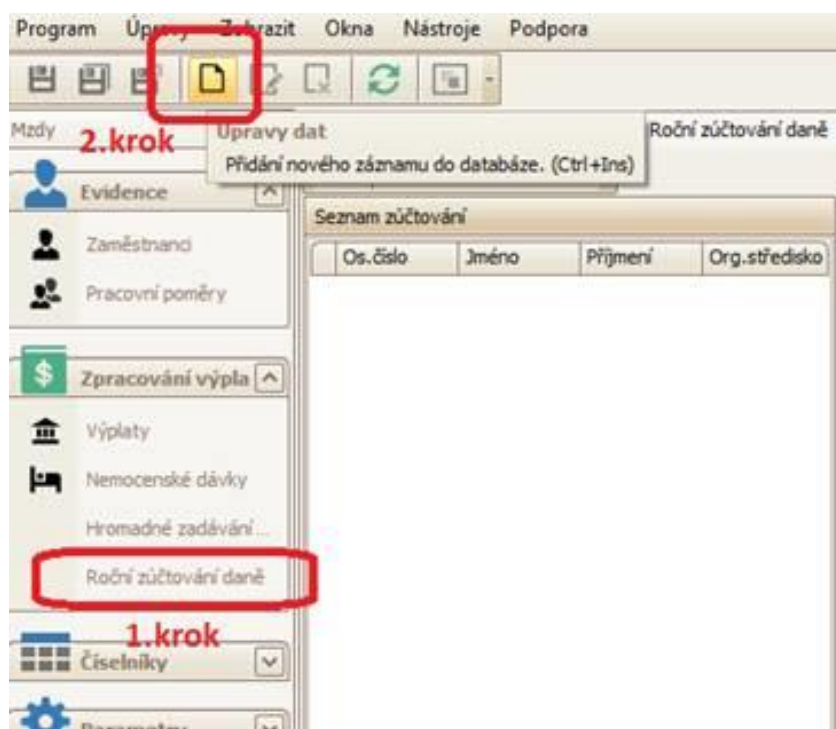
Program Úpravy Zobrazit Okna Nástroje Podpora

Mzdy

2.krok

Úpravy dat

Přidání nového záznamu do databáze. (Ctrl+Ins)

Roční zúčtování daně

Evidence

Zaměstnanci

Pracovní poměry

Zpracování výpla

Výplaty

Nemocenské dávky

Hromadné zadávání...

Roční zúčtování daně

1.krok

Číselníky

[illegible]

Seznam zúčtování

| | Os.číslo | Jméno | Příjmení | Org.středisko |
|---|---|---|---|---|